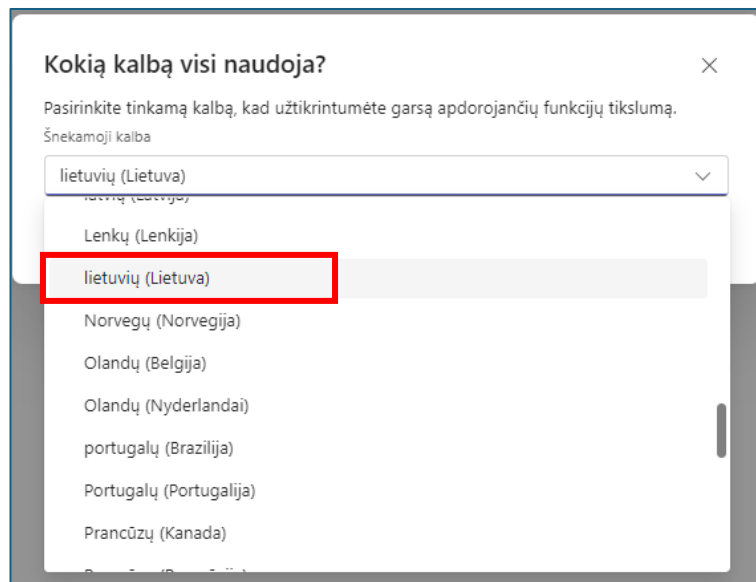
Kokią kalbą visi naudoja?

×

Pasirinkite tinkamą kalbą, kad užtikrintumėte garsą apdorojančių funkcijų tikslumą.

Šnekamoji kalba

lietuvių (Lietuva)

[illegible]

Lenkų (Lenkija)

lietuvių (Lietuva)

Norvegų (Norvegija)

Olandų (Belgija)

Olandų (Nyderlandai)

portugalų (Brazilija)

Portugalų (Portugalija)

Prancūzų (Kanada)

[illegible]